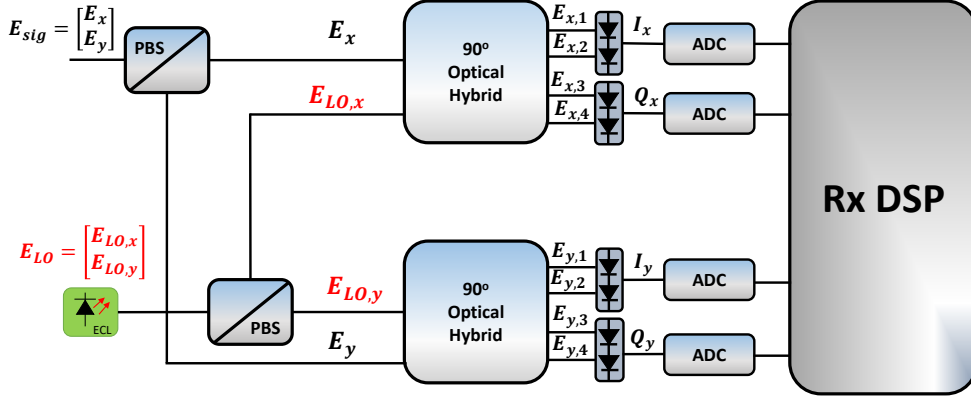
$E_{sig} = \begin{bmatrix} E_x \\ E_y \end{bmatrix}$

PBS

$E_x$

90°
Optical
Hybrid

$E_{x,1}$
$E_{x,2}$
$E_{x,3}$
$E_{x,4}$

$I_x$
$Q_x$

ADC
ADC

$E_{LO,x}$

Rx DSP

$E_{LO} = \begin{bmatrix} E_{LO,x} \\ E_{LO,y} \end{bmatrix}$

ECL

PBS

$E_{LO,y}$

$E_y$

90°
Optical
Hybrid

$E_{y,1}$
$E_{y,2}$
$E_{y,3}$
$E_{y,4}$

$I_y$
$Q_y$

ADC
ADC